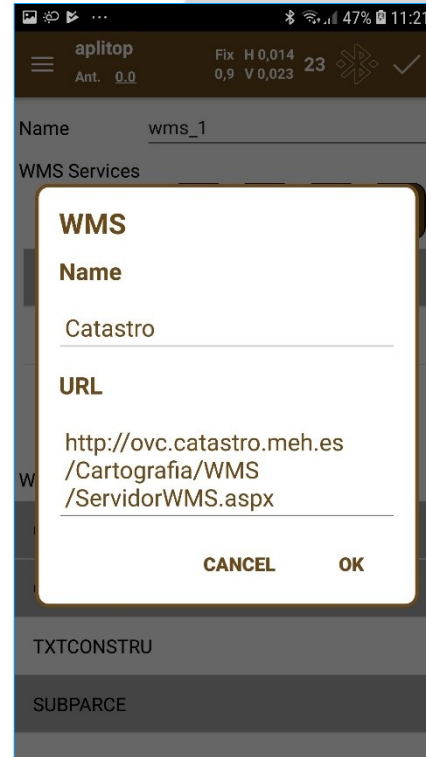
47% 11:21

aplitop
Ant. 0.0

Fix H 0,014
0,9 V 0,023 23

Name wms_1

WMS Services

WMS

Name

Catastro

URL

http://ovc.catastro.meh.es/Cartografia/WMS/ServidorWMS.aspx

CANCEL OK

W

TXTCONSTRU

SUBPARCE